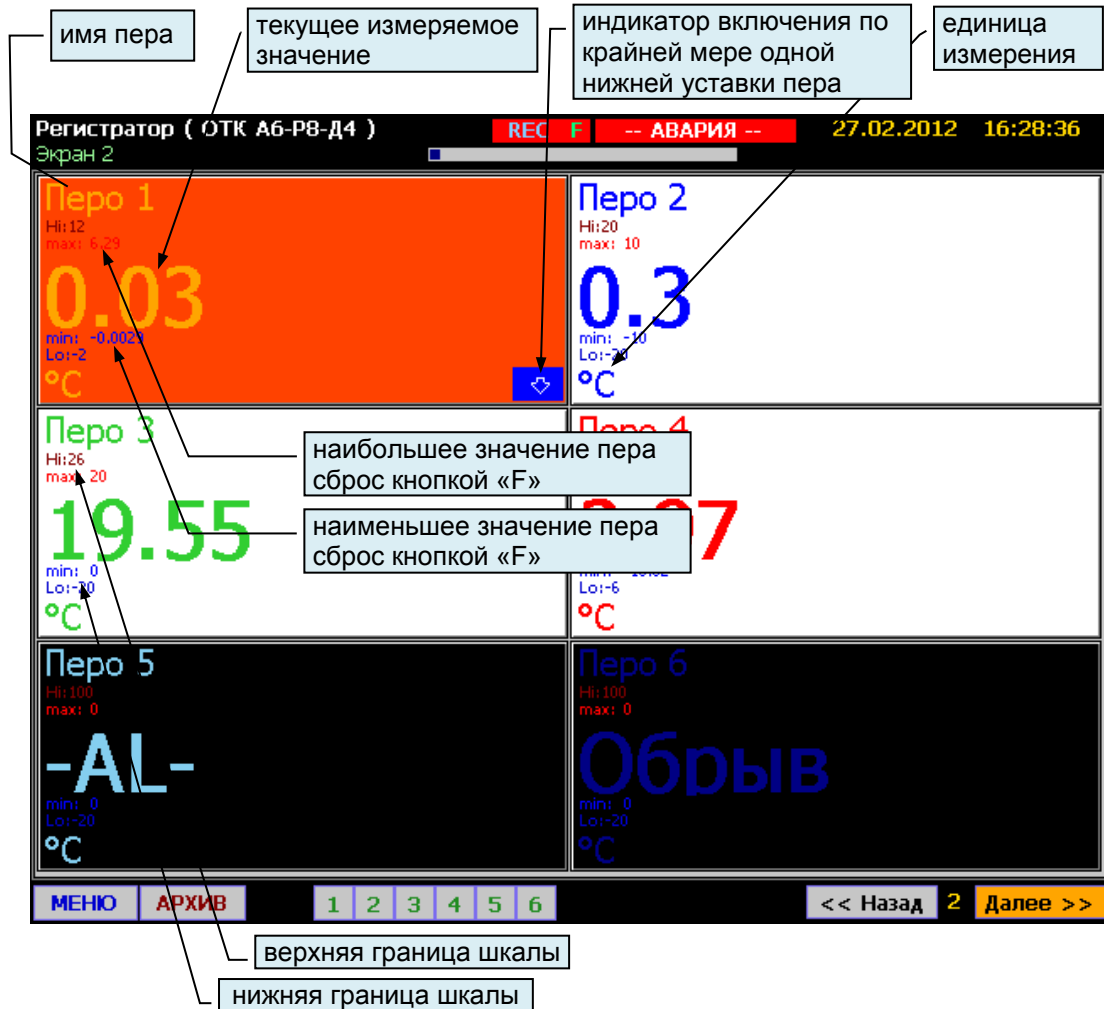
имя пера

текущее измеряемое значение

индикатор включения по крайней мере одной нижней уставки пера

единица измерения

Регистратор ( ОТК А6-Р8-Д4 )
Экран 2

REC F -- АВАРИЯ --

27.02.2012 16:28:36

Перо 1
Hi:12
max: 6.29
0.03
min: -0.0029
Lo:-2
°C

Перо 2
Hi:20
max: 10
0.3
min: -10
Lo:-20
°C

Перо 3
Hi:26
max: 20
19.55
min: 0
Lo:-20
°C

Перо 4
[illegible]
min: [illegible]
Lo:-6
°C

наибольшее значение пера сброс кнопкой «F»

наименьшее значение пера сброс кнопкой «F»

Перо 5
Hi:100
max: 0
-AL-
min: 0
Lo:-20
°C

Перо 6
Hi:100
max: 0
Обрыв
min: 0
Lo:-20
°C

МЕНЮ АРХИВ 1 2 3 4 5 6 << Назад 2 Далее >>

верхняя граница шкалы

нижняя граница шкалы